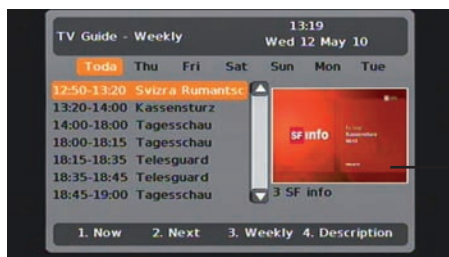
TV Guide - Weekly

13:19
Wed 12 May 10

Toda Thu Fri Sat Sun Mon Tue

12:50-13:20 Svizra Rumantsc
13:20-14:00 Kassensturz
14:00-18:00 Tagesschau
18:00-18:15 Tagesschau
18:15-18:35 Telesguard
18:35-18:45 Telesguard
18:45-19:00 Tagesschau

SF info

3 SF info

1. Now 2. Next 3. Weekly 4. Description